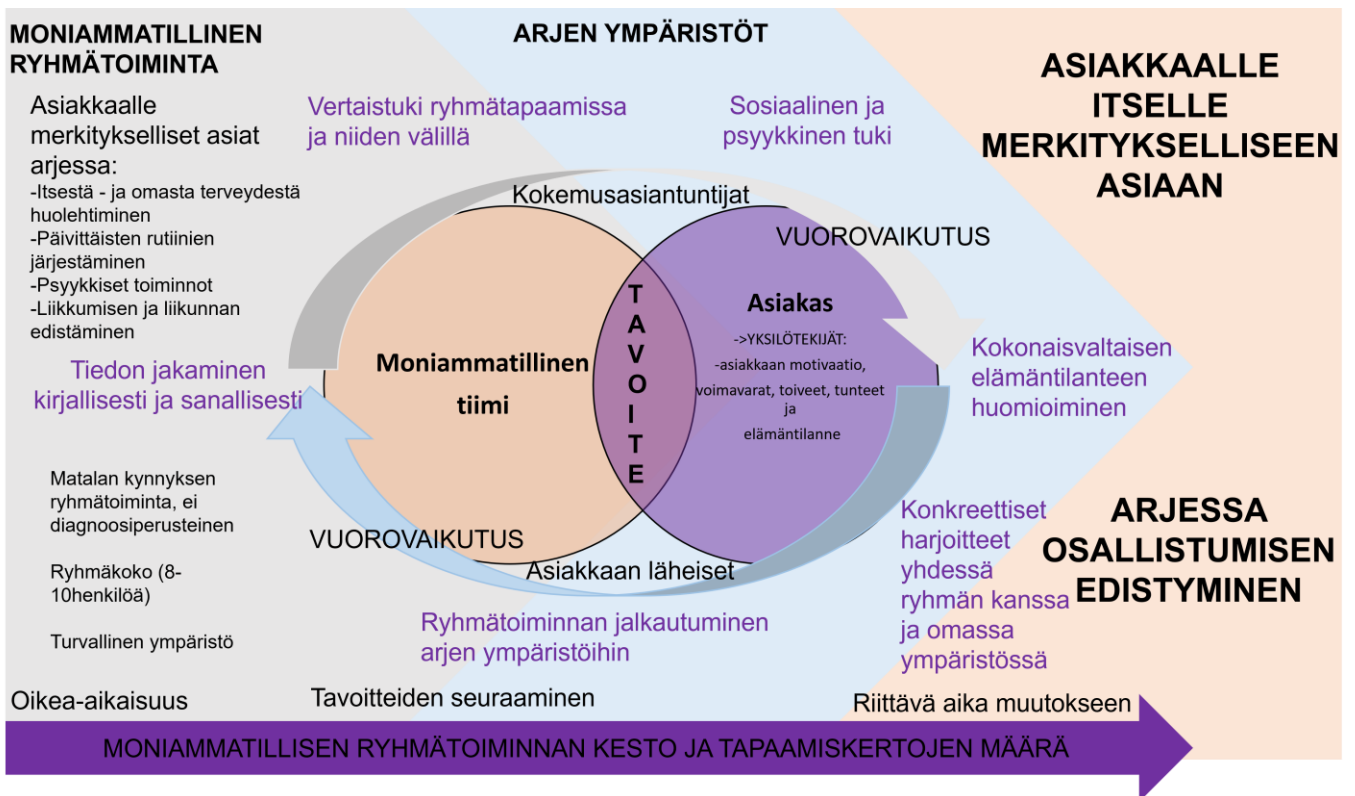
MONIAMMATILLINEN RYHMÄTOIMINTA

ARJEN YMPÄRISTÖT

ASIAKKAALLE ITSELLE MERKITYKSELLISEEN ASIAAN

Asiakkaalle merkitykselliset asiat arjessa:
-Itsestä - ja omasta terveydestä huolehtiminen
-Päivittäisten rutiinien järjestäminen
-Psyykkiset toiminnot
-Liikkumisen ja liikunnan edistäminen

Vertaistuki ryhmätapaamissa ja niiden välillä

Sosiaalinen ja psyykkinen tuki

Kokemusasiantuntijat

VUOROVAIKUTUS

Asiakas

->YKSILÖTEKIJÄT:
-asiakkaan motivaatio, voimavarat, toiveet, tunteet ja elämäntilanne

TAVOITE

Moniammatillinen tiimi

Tiedon jakaminen kirjallisesti ja sanallisesti

Kokonaisvaltaisen elämäntilanteen huomioiminen

Matalan kynnyksen ryhmätoiminta, ei diagnoosiperusteinen

Ryhmäkoko (8-10henkilöä)

Turvallinen ympäristö

VUOROVAIKUTUS

Asiakkaan läheiset

Konkreettiset harjoitteet yhdessä ryhmän kanssa ja omassa ympäristössä

ARJESSA OSALLISTUMISEN EDISTYMINEN

Ryhmätoiminnan jalkautuminen arjen ympäristöihin

Oikea-aikaisuus

Tavoitteiden seuraaminen

Riittävä aika muutokseen

MONIAMMATILLISEN RYHMÄTOIMINNAN KESTO JA TAPAAMISKERTOJEN MÄÄRÄ